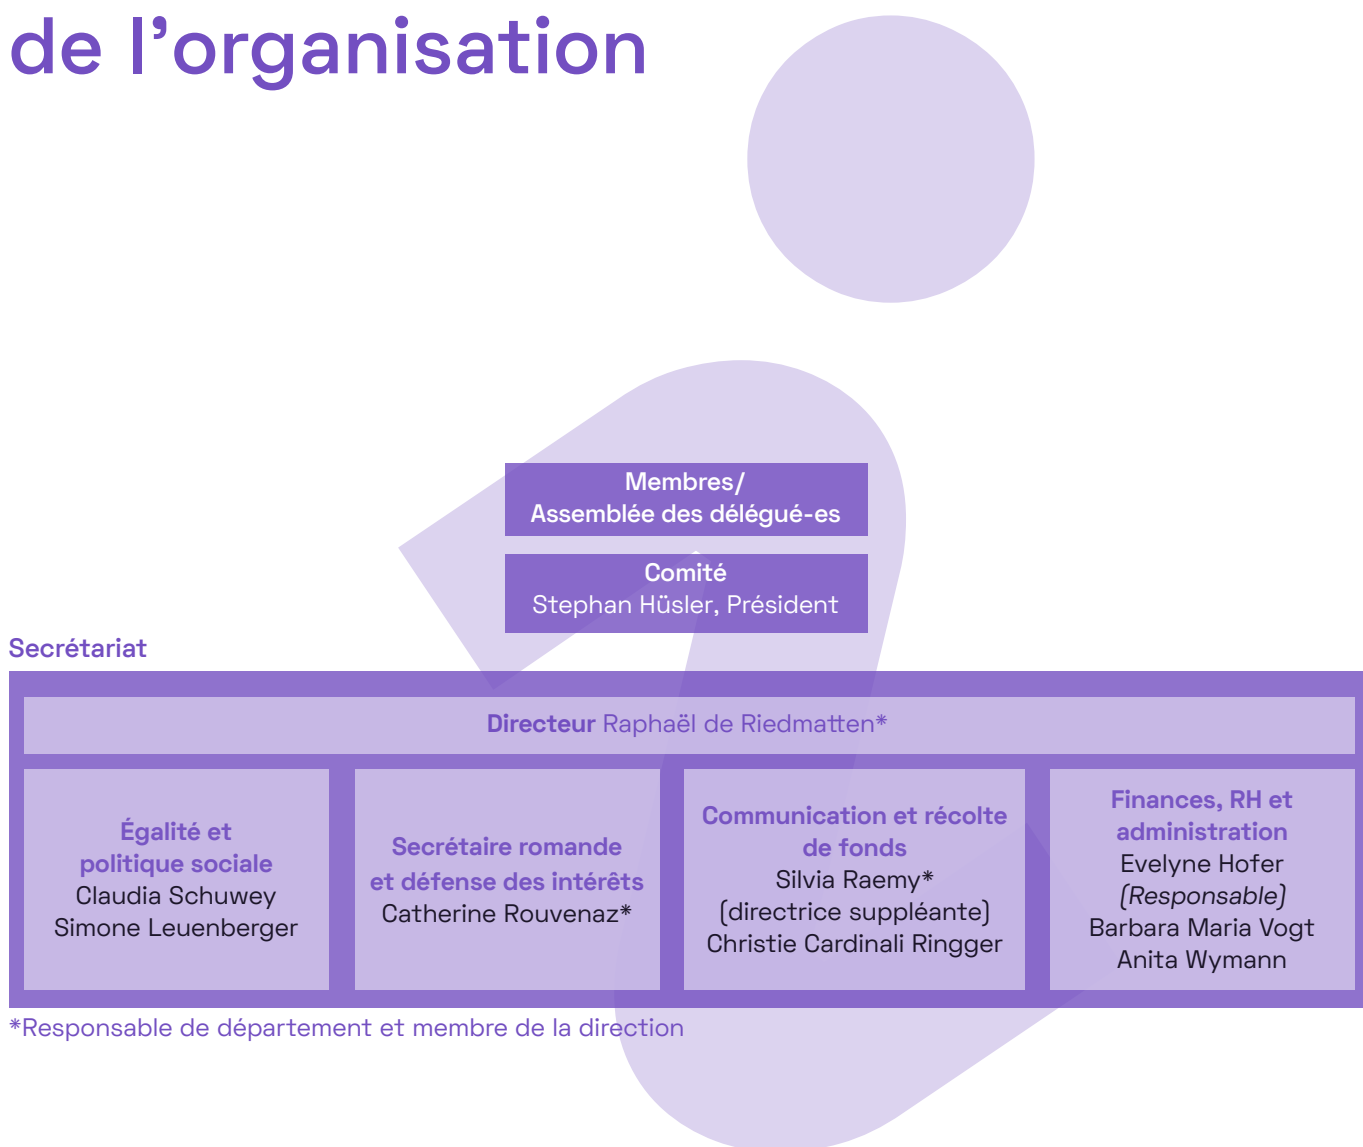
de l’organisation

Membres/
Assemblée des délégué-es

Comité
Stephan Hüsler, Président

Secrétariat

Directeur Raphaël de Riedmatten*

Égalité et politique sociale
Claudia Schuwey
Simone Leuenberger

Secrétaire romande et défense des intérêts
Catherine Rouvenaz*

Communication et récolte de fonds
Silvia Raemy*
(directrice suppléante)
Christie Cardinali Ringger

Finances, RH et administration
Evelyne Hofer
*(Responsable)*
Barbara Maria Vogt
Anita Wymann

*Responsable de département et membre de la direction